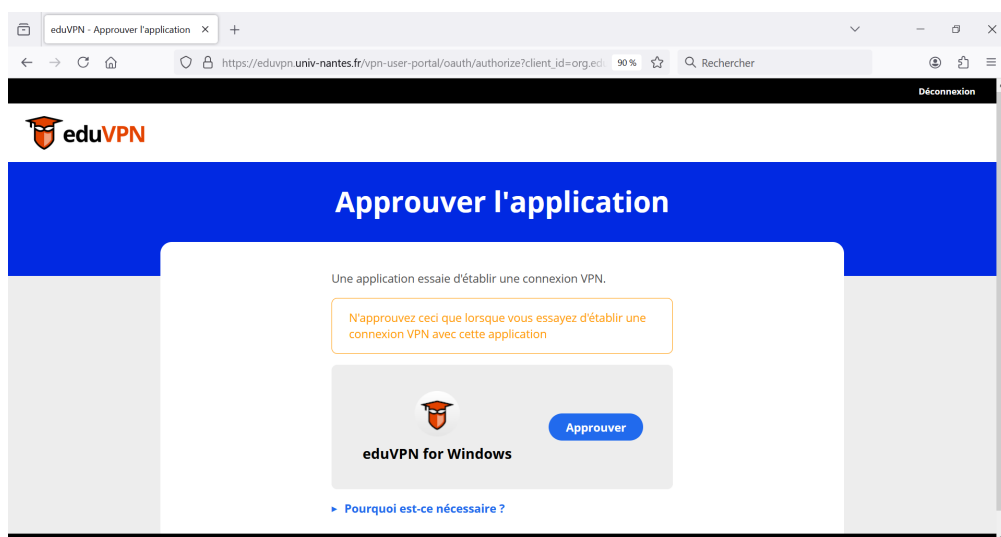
eduVPN - Approuver l'application ×
+

https://eduvpn.univ-nantes.fr/vpn-user-portal/oauth/authorize?client_id=org.edu
90 %
Rechercher

Déconnexion

eduVPN

Approuver l'application

Une application essaie d'établir une connexion VPN.

N'approuvez ceci que lorsque vous essayez d'établir une connexion VPN avec cette application

eduVPN for Windows

Approuver

▸ Pourquoi est-ce nécessaire ?